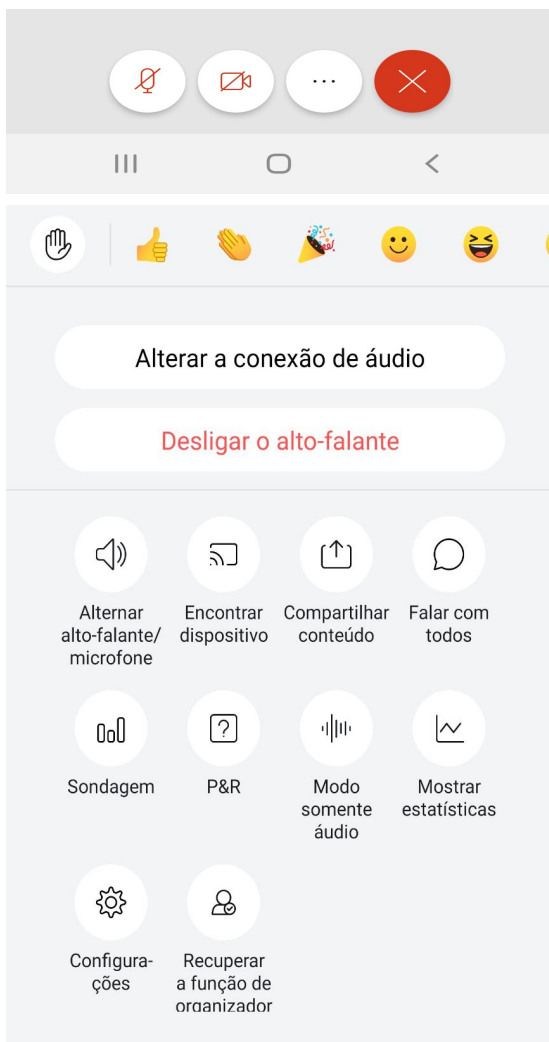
Alterar a conexão de áudio

Desligar o alto-falante

Alternar alto-falante/ microfone

Encontrar dispositivo

Compartilhar conteúdo

Falar com todos

Sondagem

P&R

Modo somente áudio

Mostrar estatísticas

Configurações

Recuperar a função de organizador